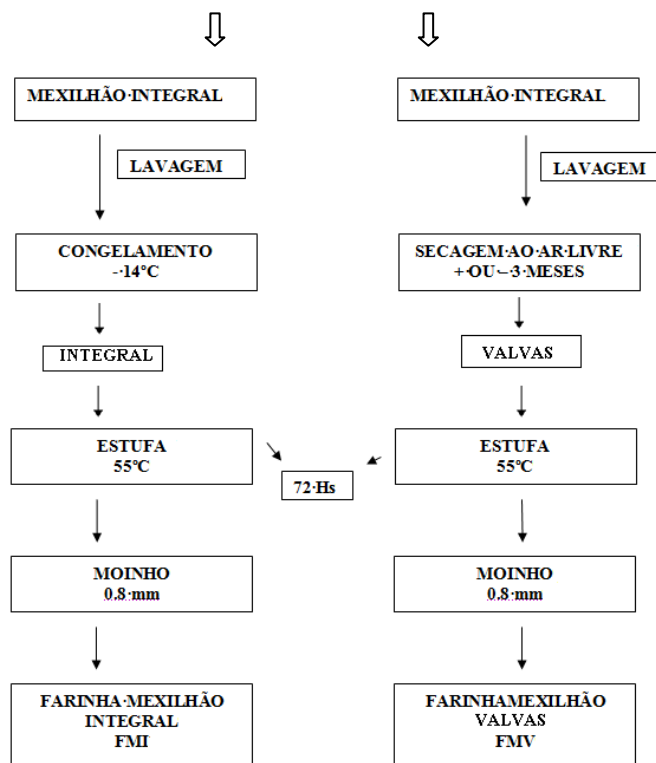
MEXILHÃO·INTEGRAL

LAVAGEM

CONGELAMENTO
-·14°C

INTEGRAL

ESTUFA
55°C

MOINHO
0.8·mm

FARINHA·MEXILHÃO
INTEGRAL
FMI

72·Hs

MEXILHÃO·INTEGRAL

LAVAGEM

SECAGEM·AO·AR·LIVRE
+·OU·-·3·MESES

VALVAS

ESTUFA
55°C

MOINHO
0.8·mm

FARINHAMEXILHÃO
VALVAS
FMV